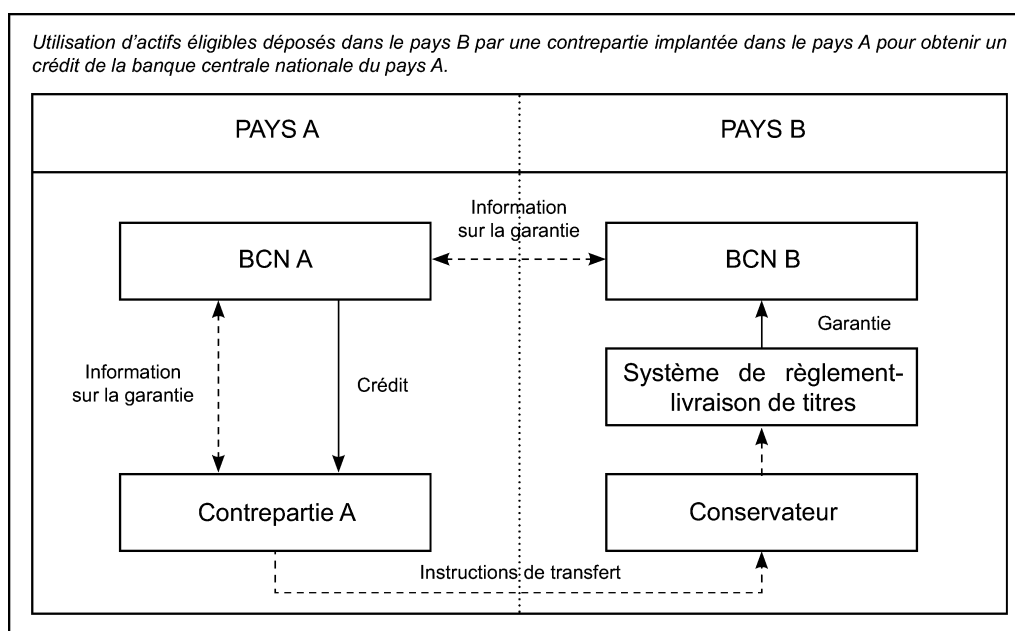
Utilisation d'actifs éligibles déposés dans le pays B par une contrepartie implantée dans le pays A pour obtenir un crédit de la banque centrale nationale du pays A.

PAYS A

PAYS B

Information sur la garantie

BCN A

BCN B

Garantie

Information sur la garantie

Crédit

Système de règlement-livraison de titres

Contrepartie A

Conservateur

Instructions de transfert